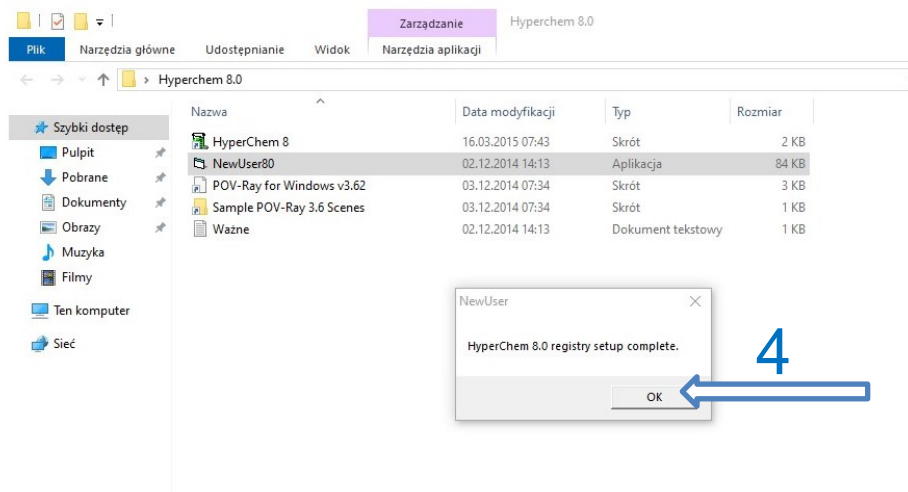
Zarządzanie
Hyperchem 8.0

Plik
Narzędzia główne
Udostępnianie
Widok
Narzędzia aplikacji

Hyperchem 8.0

Szybki dostęp
Pulpit
Pobrane
Dokumenty
Obrazy
Muzyka
Filmy
Ten komputer
Sieć

| Nazwa | Data modyfikacji | Typ | Rozmiar |
|---|---|---|---|
| HyperChem 8 | 16.03.2015 07:43 | Skrót | 2 KB |
| NewUser80 | 02.12.2014 14:13 | Aplikacja | 84 KB |
| POV-Ray for Windows v3.62 | 03.12.2014 07:34 | Skrót | 3 KB |
| Sample POV-Ray 3.6 Scenes | 03.12.2014 07:34 | Skrót | 1 KB |
| Ważne | 02.12.2014 14:13 | Dokument tekstowy | 1 KB |

NewUser

HyperChem 8.0 registry setup complete.

OK

4